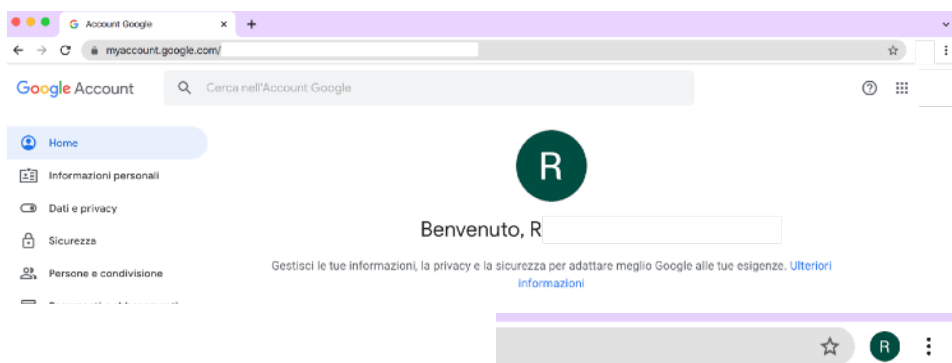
Account Google
myaccount.google.com/
Google Account
Cerca nell'Account Google
Home
Informazioni personali
Dati e privacy
Sicurezza
Persone e condivisione
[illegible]
R
Benvenuto, R
Gestisci le tue informazioni, la privacy e la sicurezza per adattare meglio Google alle tue esigenze. Ulteriori informazioni
R